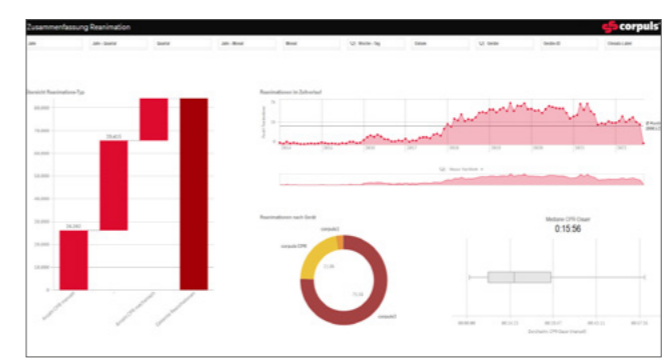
Zusammenfassung Reanimation

corpuls

Jahr

Jahr - Quartal

Quartal

Jahr - Monat

Monat

Q2 - Woche - Tag

Datum

Q2 - Stunde

Geräte-ID

Einsatz-Jahr

Übersicht Reanimations-Typ

80.000

70.000

60.000

50.000

40.000

30.000

20.000

10.000

0

26.082

39.413

Reanimationen im Zeitverlauf

Median CPR-Dauer

0:15:56

Reanimationen nach Gerät

corpuls CPR

corpuls3

corpuls3

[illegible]